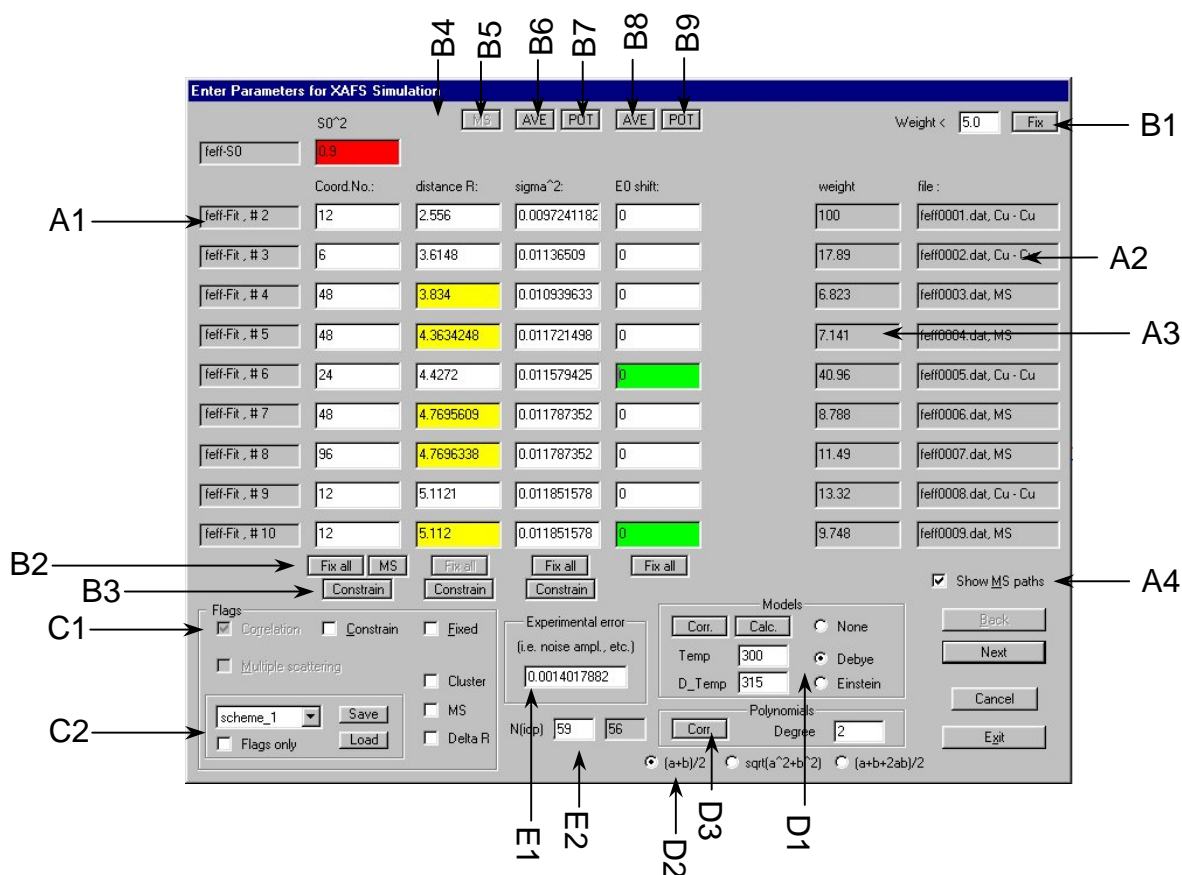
B4 B5 B6 B7 B8 B9

Enter Parameters for XAFS Simulation

MS AVE POT AVE POT

Weight < 5.0 Fix B1

S0^2

feff-S0 0.9

Coord.No.: distance R: sigma^2: E0 shift: weight file :

| | | | | | | |
|---|---|---|---|---|---|---|
| A1 feff-Fit , # 2 | 12 | 2.556 | 0.0097241182 | 0 | 100 | feff0001.dat, Cu - Cu |
| feff-Fit , # 3 | 6 | 3.6148 | 0.01136509 | 0 | 17.89 | feff0002.dat, Cu - Cu A2 |
| feff-Fit , # 4 | 48 | 3.834 | 0.010939633 | 0 | 6.823 | feff0003.dat, MS |
| feff-Fit , # 5 | 48 | 4.3634248 | 0.011721498 | 0 | 7.141 | feff0004.dat, MS A3 |
| feff-Fit , # 6 | 24 | 4.4272 | 0.011579425 | 0 | 40.96 | feff0005.dat, Cu - Cu |
| feff-Fit , # 7 | 48 | 4.7695609 | 0.011787352 | 0 | 8.788 | feff0006.dat, MS |
| feff-Fit , # 8 | 96 | 4.7696338 | 0.011787352 | 0 | 11.49 | feff0007.dat, MS |
| feff-Fit , # 9 | 12 | 5.1121 | 0.011851578 | 0 | 13.32 | feff0008.dat, Cu - Cu |
| feff-Fit , # 10 | 12 | 5.112 | 0.011851578 | 0 | 9.748 | feff0009.dat, MS |

B2 Fix all MS Fix all Fix all Fix all

B3 Constrain Constrain Constrain

Show MS paths A4

Flags

C1 Correlation Constrain Fixed

Multiple scattering

Cluster

MS

Delta R

C2 scheme_1 Save Load

Flags only

Experimental error

(i.e. noise ampl., etc.)

0.0014017882

N(idp) 59 56

Models

Corr. Calc. None

Temp 300 Debye

D_Temp 315 Einstein

Polynomials

Corr. Degree 2

(a+b)/2 sqrt(a^2+b^2) (a+b+2ab)/2

Back

Next

Cancel

Exit

E1 E2 D2 D3 D1